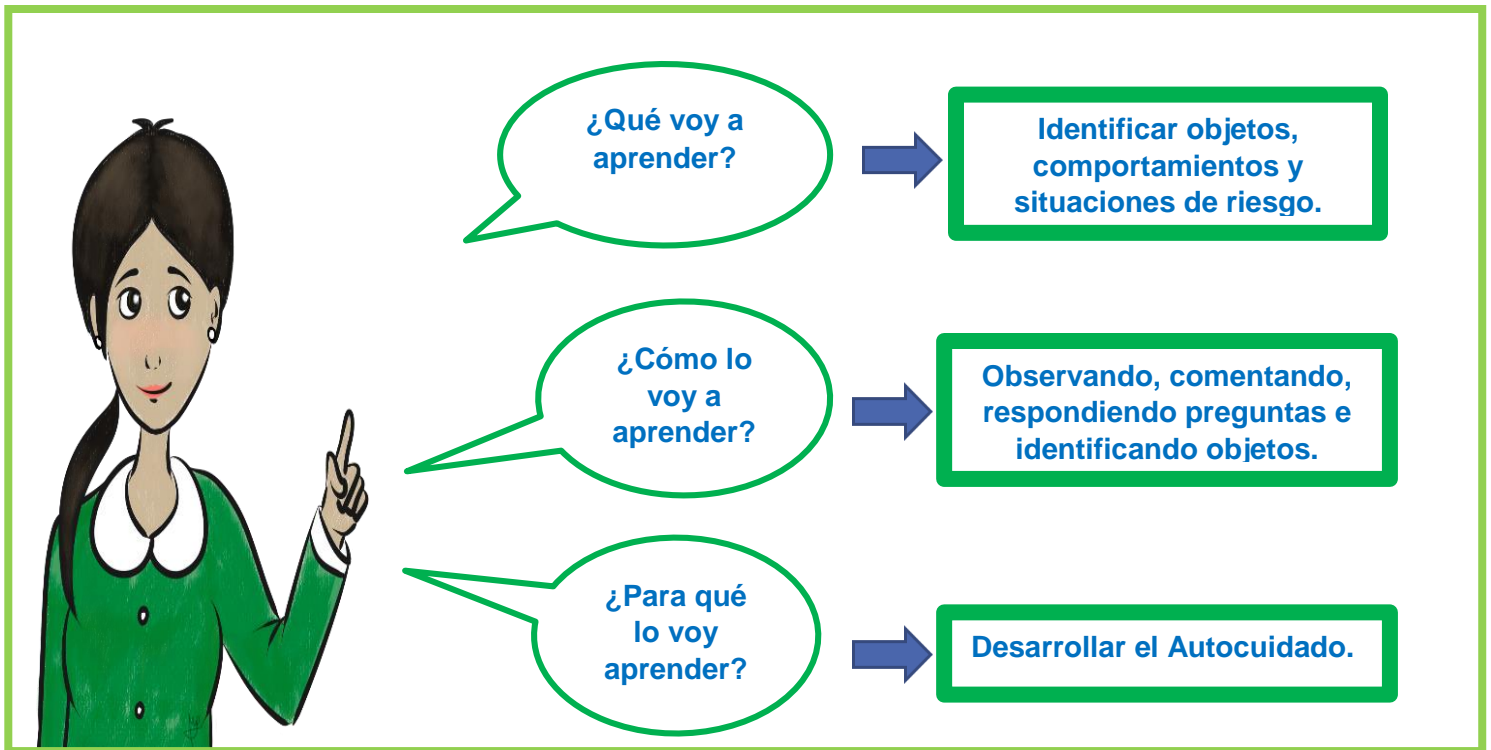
¿Qué voy a aprender?

Identificar objetos, comportamientos y situaciones de riesgo.

¿Cómo lo voy a aprender?

Observando, comentando, respondiendo preguntas e identificando objetos.

¿Para qué lo voy aprender?

Desarrollar el Autocuidado.